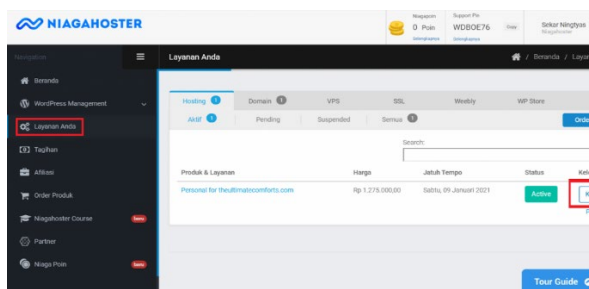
NIAGAHOSTER

Niagapoin
0 Poin
Selengkapnya

Support Pin
WDBOE76
Copy
Selengkapnya

Sekar Ningtyas
Niagahoster

Navigation

Beranda
WordPress Management
Layanan Anda
Tagihan
Afiliasi
Order Produk
Niagahoster Course
Partner
Niaga Poin

Layanan Anda

Beranda / Layan

Hosting 1
Domain 0
VPS
SSL
Weebly
WP Store

Aktif 1
Pending
Suspended
Semua 1

Orde

Search:

| Produk & Layanan | Harga | Jatuh Tempo | Status | Kel |
|---|---|---|---|---|
| Personal for theultimatecomforts.com | Rp 1.276.000,00 | Sabtu, 09 Januari 2021 | Active | K |

Tour Guide